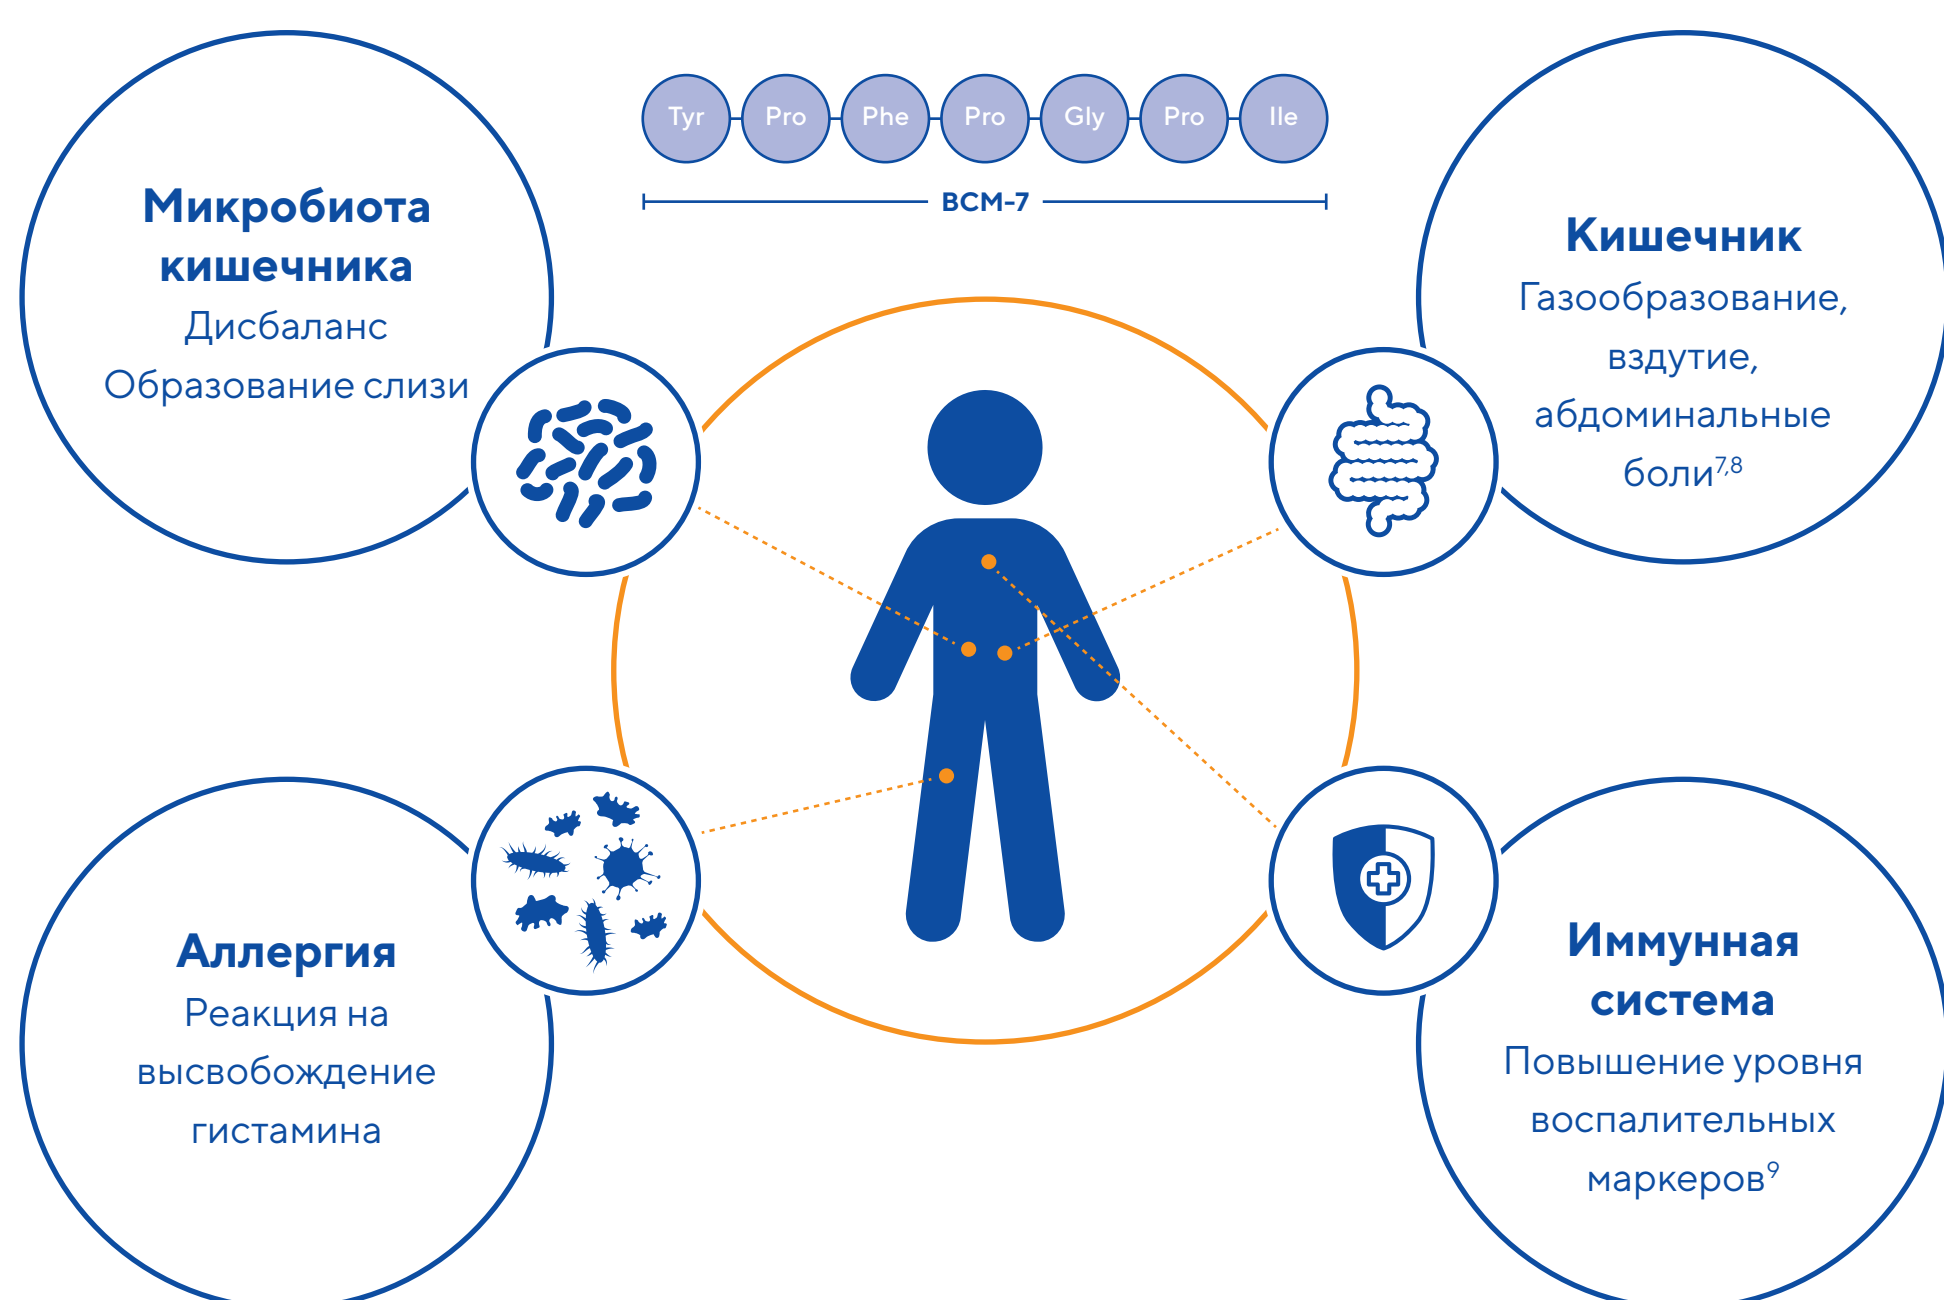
Tyr Pro Phe Pro Gly Pro Ile

BCM-7

**Микробиота кишечника**
Дисбаланс
Образование слизи

**Кишечник**
Газообразование, вздутие, абдоминальные боли$^{7,8}$

**Аллергия**
Реакция на высвобождение гистамина

**Иммунная система**
Повышение уровня воспалительных маркеров$^{9}$